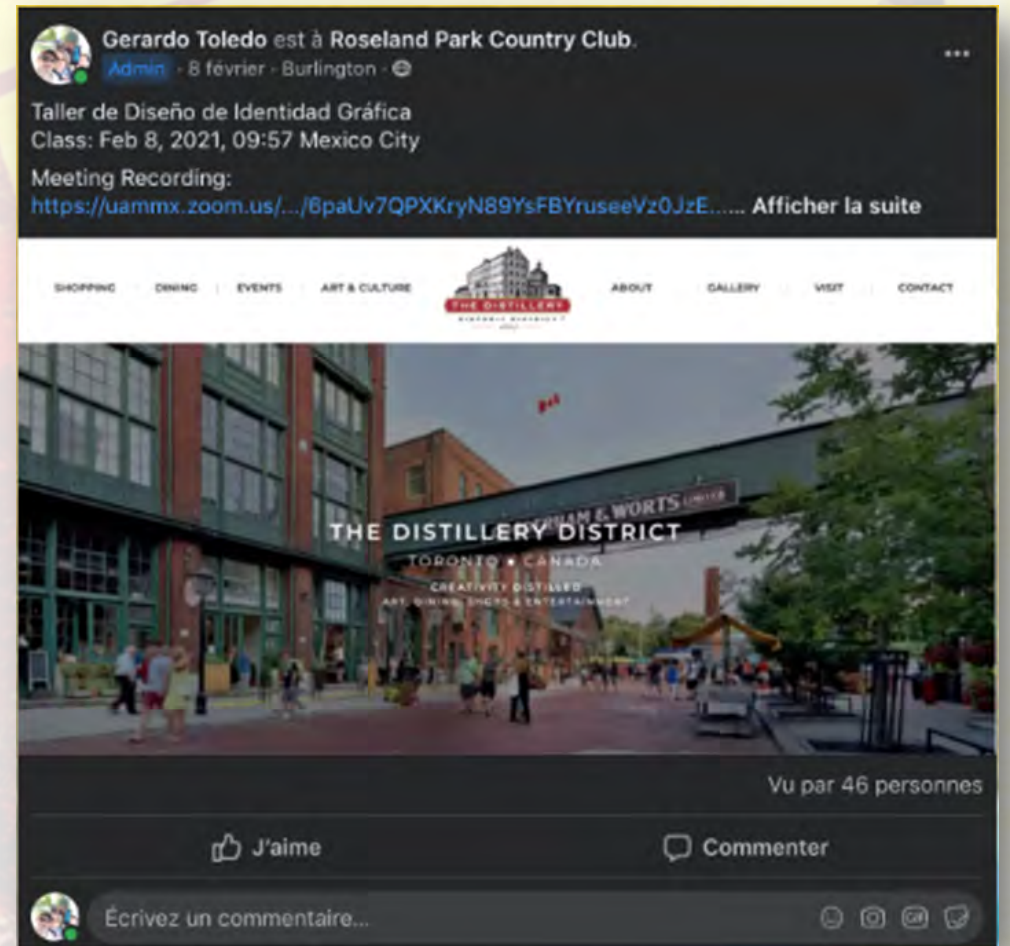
Gerardo Toledo est à Roseland Park Country Club.
Admin · 8 février · Burlington ·

Taller de Diseño de Identidad Gráfica
Class: Feb 8, 2021, 09:57 Mexico City

Meeting Recording:
https://uammx.zoom.us/.../6paUv7QPXKryN89YsFBYruseeVz0JzE...... Afficher la suite

SHOPPING DINING EVENTS ART & CULTURE THE DISTILLERY HISTORIC DISTRICT ABOUT GALLERY VISIT CONTACT

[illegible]HAM & WORTS LIMITED

THE DISTILLERY DISTRICT
TORONTO • CANADA
CREATIVITY DISTILLED
ART, DINING, SHOPS & ENTERTAINMENT

Vu par 46 personnes

J'aime Commenter

Écrivez un commentaire...